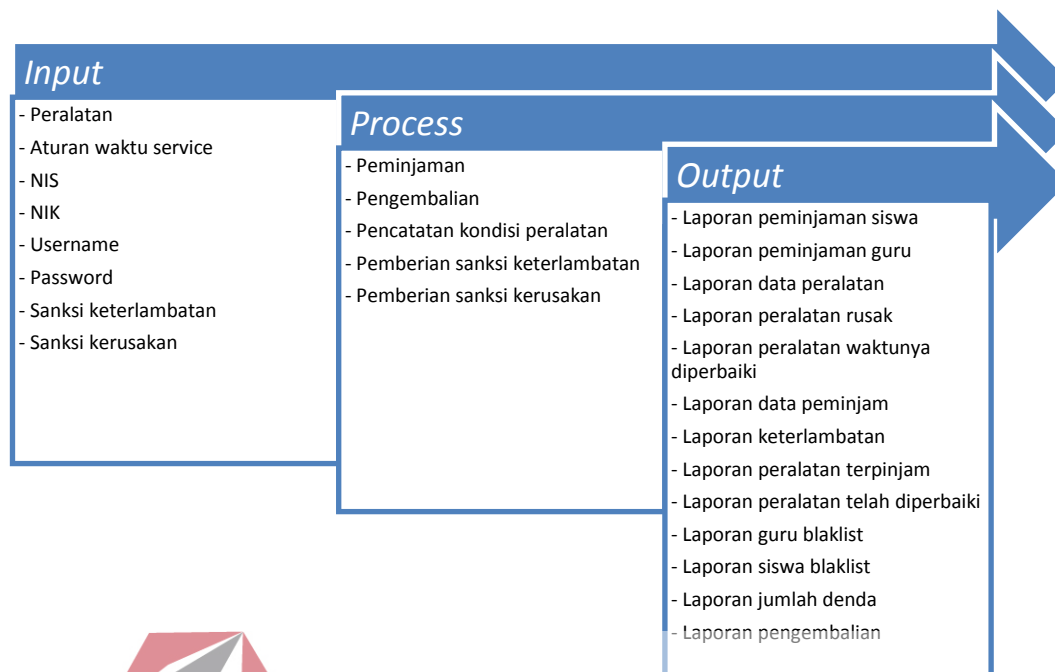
Input

- Peralatan
- Aturan waktu service
- NIS
- NIK
- Username
- Password
- Sanksi keterlambatan
- Sanksi kerusakan

Process

- Peminjaman
- Pengembalian
- Pencatatan kondisi peralatan
- Pemberian sanksi keterlambatan
- Pemberian sanksi kerusakan

Output

- Laporan peminjaman siswa
- Laporan peminjaman guru
- Laporan data peralatan
- Laporan peralatan rusak
- Laporan peralatan waktunya diperbaiki
- Laporan data peminjam
- Laporan keterlambatan
- Laporan peralatan terpinjam
- Laporan peralatan telah diperbaiki
- Laporan guru blaklist
- Laporan siswa blaklist
- Laporan jumlah denda
- Laporan pengembalian